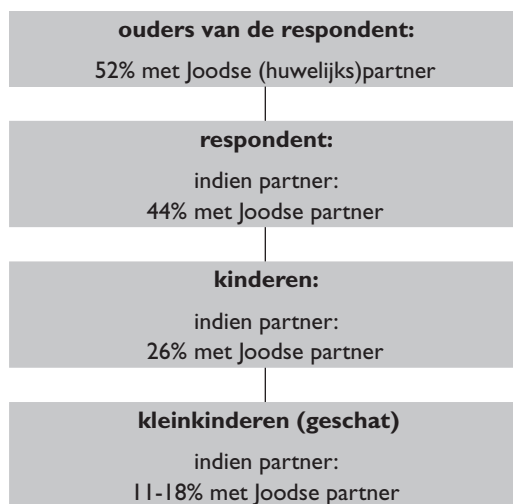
**ouders van de respondent:**

52% met Joodse (huwelijks)partner

**respondent:**

indien partner:
44% met Joodse partner

**kinderen:**

indien partner:
26% met Joodse partner

**kleinkinderen (geschat)**

indien partner:
11-18% met Joodse partner